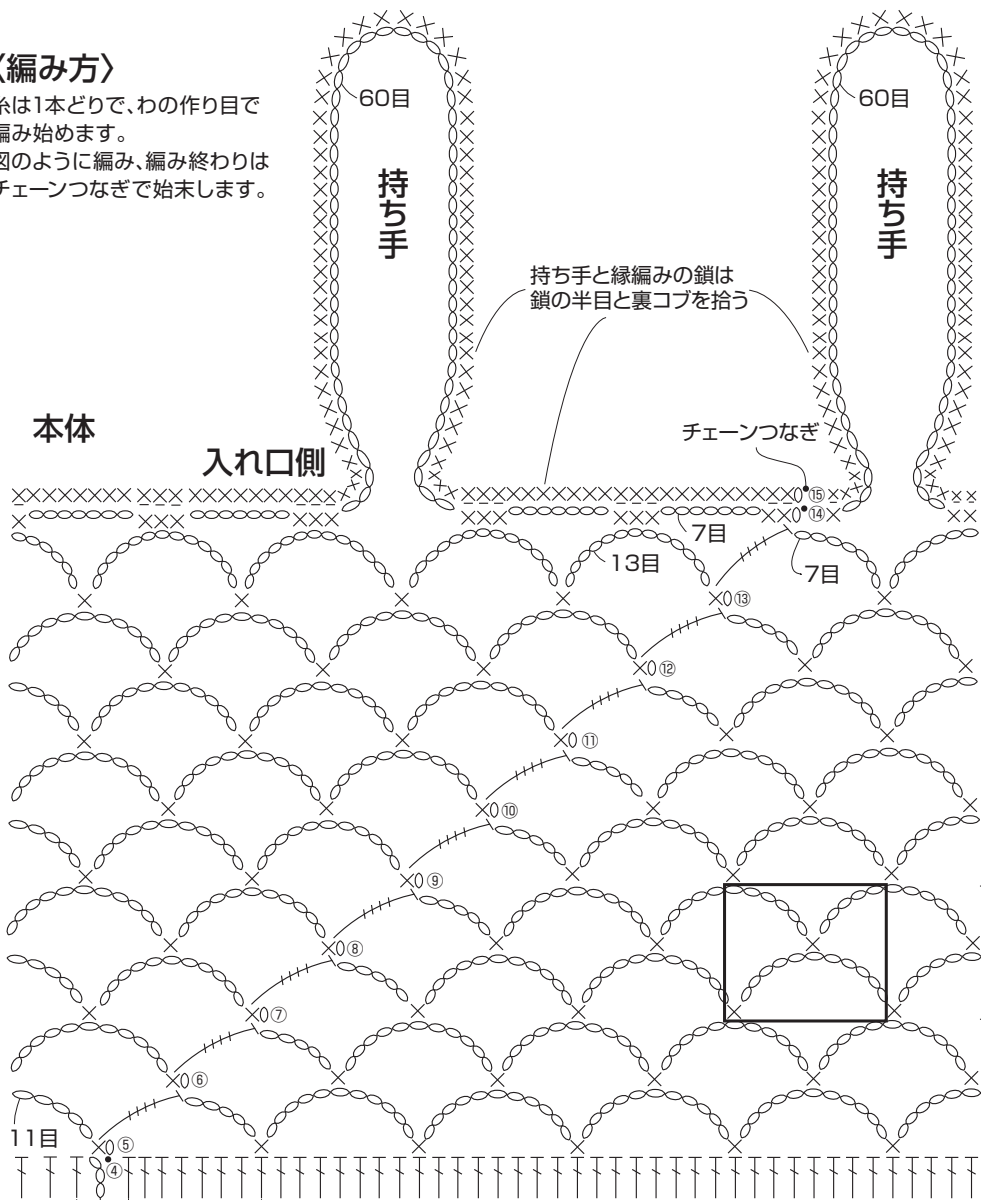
〈編み方〉
糸は1本どりで、わの作り目で編み始めます。
図のように編み、編み終わりはチェーンつなぎで始末します。

60目
持ち手
60目
持ち手
持ち手と縁編みの鎖は鎖の半目と裏コブを拾う
本体
入れ口側
チェーンつなぎ
⑮
⑭
7目
7目
13目
⑬
⑫
⑪
⑩
⑨
⑧
⑦
⑥
11目
⑤
④